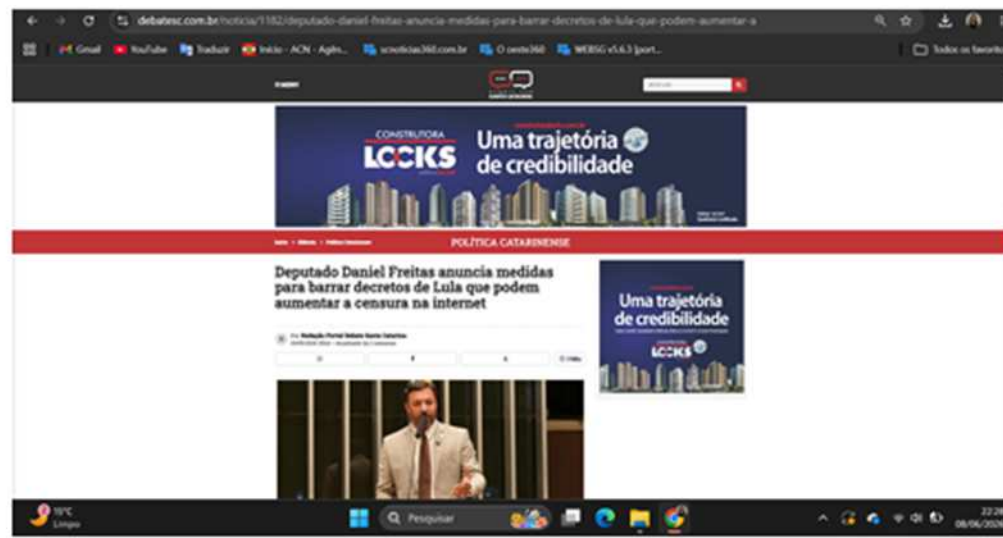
debatesc.com.br/noticia/1182/deputado-daniel-freitas-anuncia-medidas-para-barrar-decretos-de-lula-que-podem-aumentar-a

Gmail YouTube Traduzir Início - ACN - Agên... scnoticias360.com.br O oeste360 WEBSG v5.6.3 [port...

Todos os favoritos

CONSTRUTORA LOCKS

Uma trajetória de credibilidade

POLÍTICA CATARINENSE

Deputado Daniel Freitas anuncia medidas para barrar decretos de Lula que podem aumentar a censura na internet

Por Redação Portal Debate Santa Catarina

Uma trajetória de credibilidade

LOCKS

15°C Limpo

Pesquisar

22:2 08/06/202